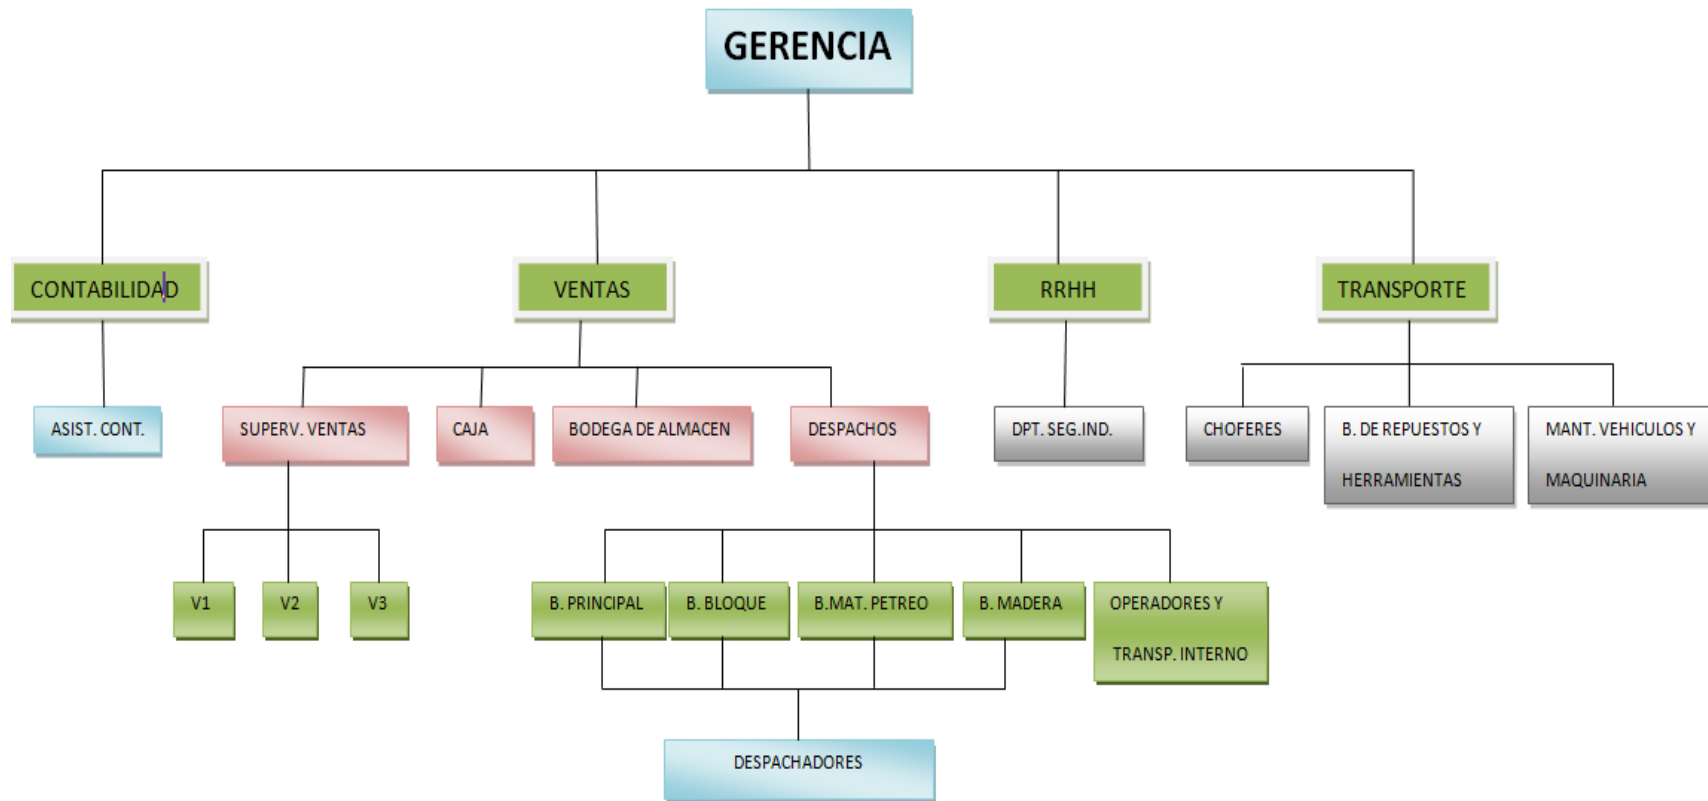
GERENCIA

CONTABILIDAD

VENTAS

RRHH

TRANSPORTE

ASIST. CONT.

SUPERV. VENTAS

CAJA

BODEGA DE ALMACEN

DESPACHOS

DPT. SEG.IND.

CHOFERES

B. DE REPUESTOS Y HERRAMIENTAS

MANT. VEHICULOS Y MAQUINARIA

V1

V2

V3

B. PRINCIPAL

B. BLOQUE

B.MAT. PETREO

B. MADERA

OPERADORES Y TRANSP. INTERNO

DESPACHADORES